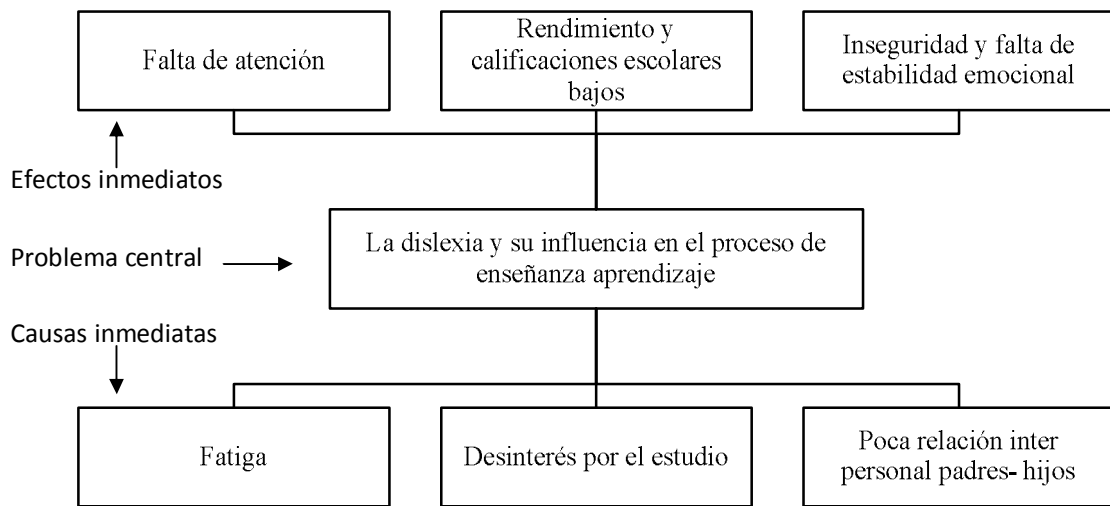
Falta de atención

Rendimiento y calificaciones escolares bajos

Inseguridad y falta de estabilidad emocional

Efectos inmediatos

Problema central

La dislexia y su influencia en el proceso de enseñanza aprendizaje

Causas inmediatas

Fatiga

Desinterés por el estudio

Poca relación inter personal padres- hijos